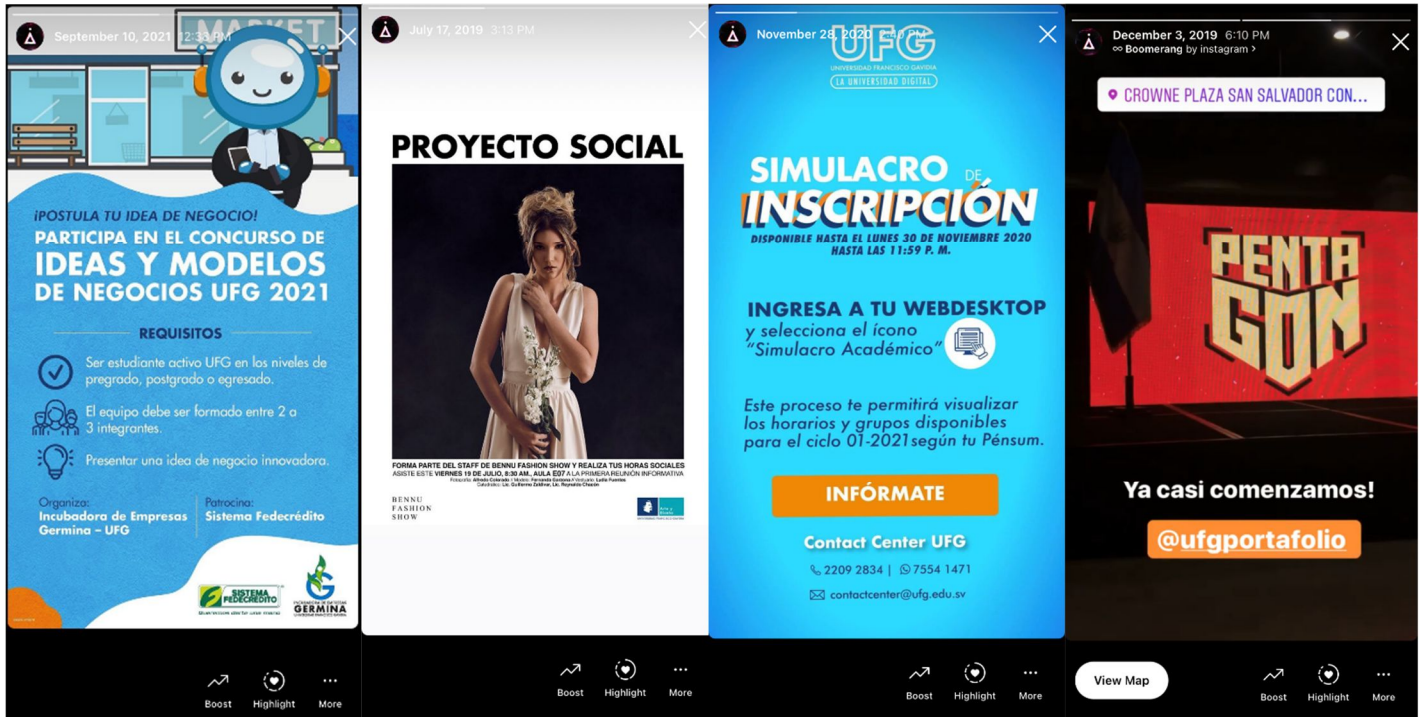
September 10, 2021 12:33 PM

MARKET

¡POSTULA TU IDEA DE NEGOCIO!

PARTICIPA EN EL CONCURSO DE IDEAS Y MODELOS DE NEGOCIOS UFG 2021

REQUISITOS

Ser estudiante activo UFG en los niveles de pregrado, postgrado o egresado.

El equipo debe ser formado entre 2 a 3 integrantes.

Presentar una idea de negocio innovadora.

Organiza: Incubadora de Empresas Germina – UFG

Patrocina: Sistema Fedecrédito

SISTEMA FEDECRÉDITO

GERMINA

Boost Highlight More

July 17, 2019 3:13 PM

PROYECTO SOCIAL

FORMA PARTE DEL STAFF DE BENNU FASHION SHOW Y REALIZA TUS HORAS SOCIALES
ASISTE ESTE VIERNES 19 DE JULIO, 8:30 AM., AULA E07 A LA PRIMERA REUNIÓN INFORMATIVA
Fotografía: Alfredo Colorado | Modelo: Fernanda Cardona | Vestuario: Lucia Fuentes
Catedráticos: Lic. Guillermo Zaldívar, Lic. Reynaldo Chacón

BENNU FASHION SHOW

Boost Highlight More

November 28, 2020 2:40 PM

UFG
UNIVERSIDAD FRANCISCO GAVIDIA
LA UNIVERSIDAD DIGITAL

SIMULACRO DE INSCRIPCIÓN

DISPONIBLE HASTA EL LUNES 30 DE NOVIEMBRE 2020
HASTA LAS 11:59 P. M.

INGRESA A TU WEBDESKTOP
y selecciona el ícono "Simulacro Académico"

Este proceso te permitirá visualizar los horarios y grupos disponibles para el ciclo 01-2021según tu Pénsum.

INFÓRMATE

Contact Center UFG

2209 2834 | 7554 1471

contactcenter@ufg.edu.sv

Boost Highlight More

December 3, 2019 6:10 PM
∞ Boomerang by instagram >

CROWNE PLAZA SAN SALVADOR CON...

PENTA GON

Ya casi comenzamos!

@ufgportafolio

View Map

Boost Highlight More